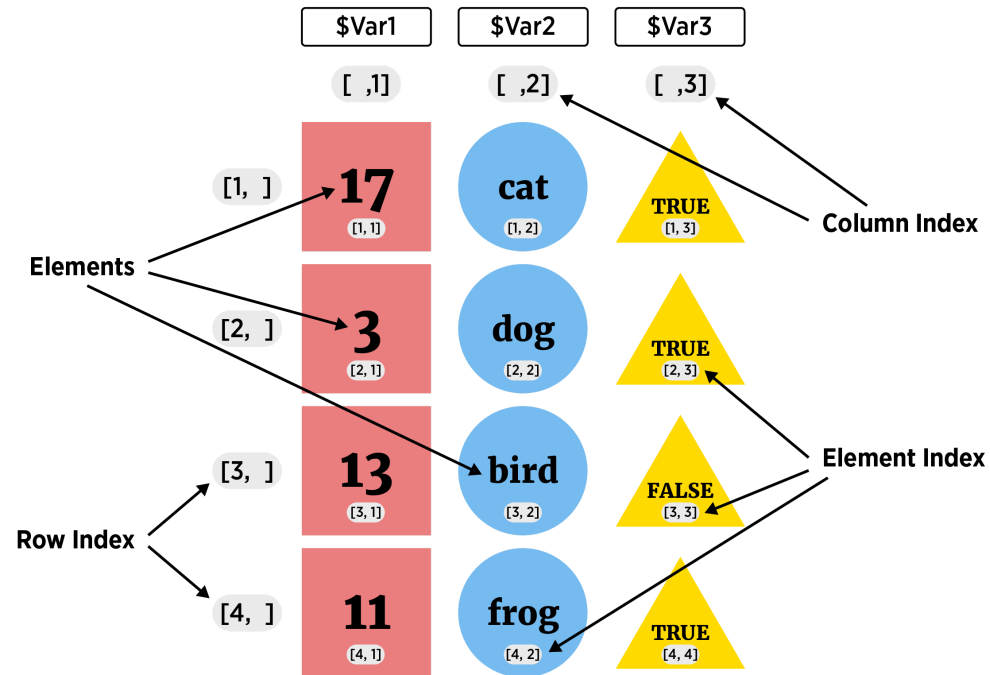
| | $Var1 | $Var2 | $Var3 |
|---|---|---|---|
| | [ ,1] | [ ,2] | [ ,3] |
| [1, ] | 17 [1, 1] | cat [1, 2] | TRUE [1, 3] |
| [2, ] | 3 [2, 1] | dog [2, 2] | TRUE [2, 3] |
| [3, ] | 13 [3, 1] | bird [3, 2] | FALSE [3, 3] |
| [4, ] | 11 [4, 1] | frog [4, 2] | TRUE [4, 4] |

Column Index

Elements

Element Index

Row Index